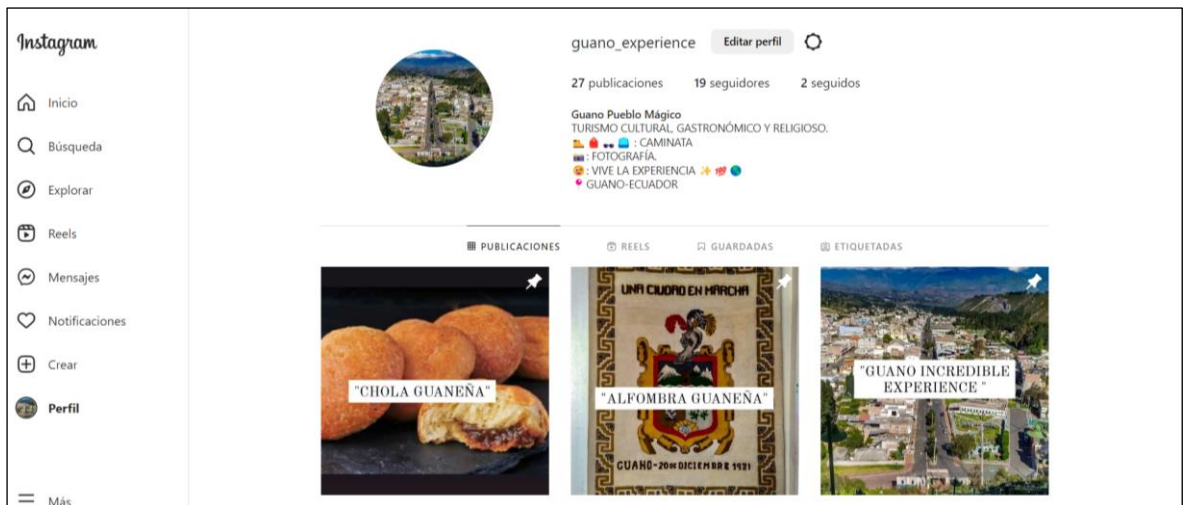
Instagram

Inicio

Búsqueda

Explorar

Reels

Mensajes

Notificaciones

Crear

Perfil

Más

guano_experience Editar perfil

27 publicaciones 19 seguidores 2 seguidos

Guano Pueblo Mágico
TURISMO CULTURAL, GASTRONÓMICO Y RELIGIOSO.
: CAMINATA
: FOTOGRAFÍA.
: VIVE LA EXPERIENCIA
GUANO-ECUADOR

PUBLICACIONES REELS GUARDADAS ETIQUETADAS

"CHOLA GUANEÑA"

UNA CIUDAD EN MARCHA
"ALFOMBRA GUANEÑA"
GUANO-20 DE DICIEMBRE 1921

"GUANO INCREDIBLE EXPERIENCE "